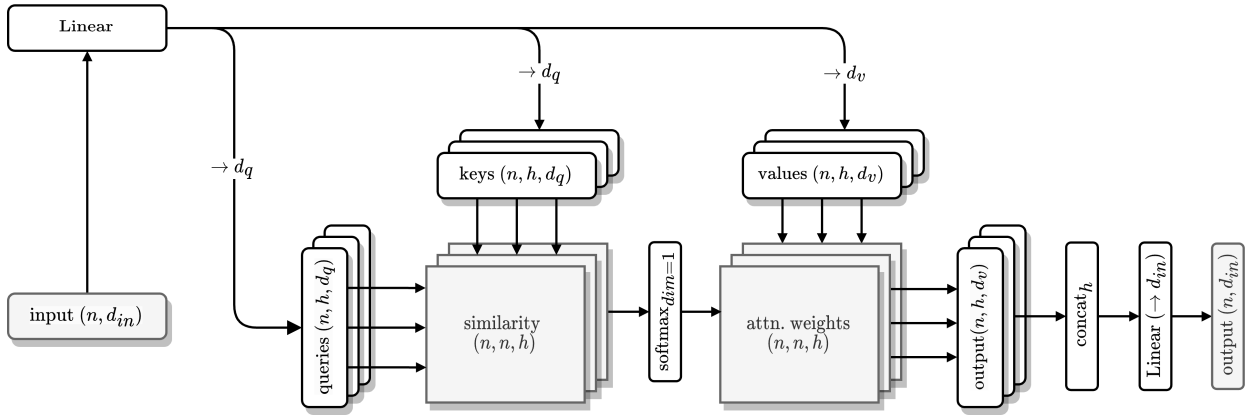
Linear

$\rightarrow d_q$

$\rightarrow d_v$

$\rightarrow d_q$

keys $(n, h, d_q)$

values $(n, h, d_v)$

input $(n, d_{in})$

queries $(n, h, d_q)$

similarity $(n, n, h)$

softmax$_{dim=1}$

attn. weights $(n, n, h)$

output$(n, h, d_v)$

concat$_h$

Linear $(\rightarrow d_{in})$

output $(n, d_{in})$